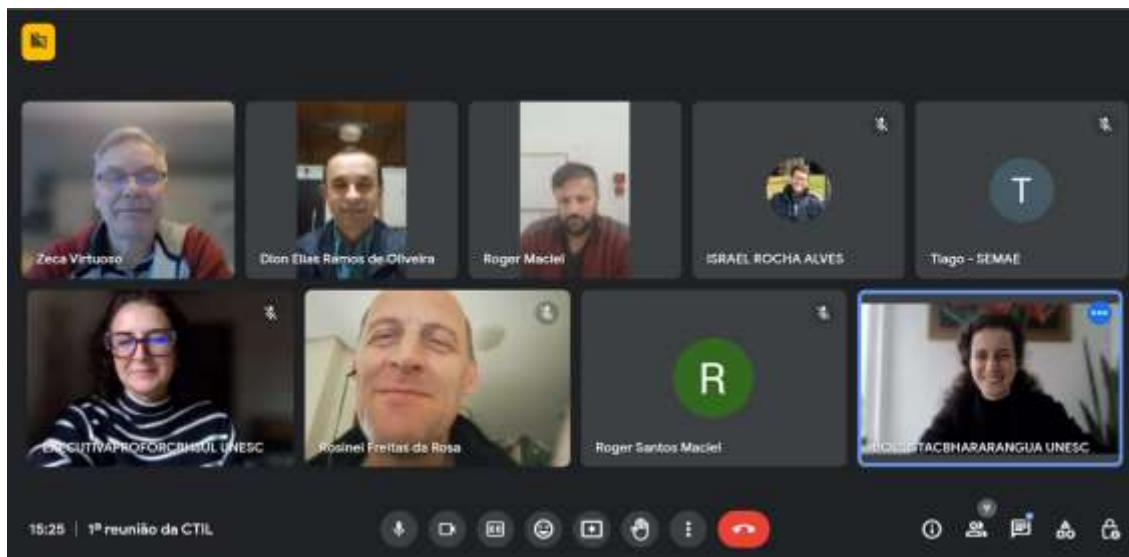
Zeca Virtuoso

Dion Elias Ramos de Oliveira

Roger Maciel

ISRAEL ROCHA ALVES

T

Tiago - SEMAE

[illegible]CUTIVAPROFORCBHSUL UNESC

Rosinei Freitas da Rosa

R

Roger Santos Maciel

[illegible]TACBHARARANGUA UNESC

15:25 | 1ª reunião da CTIL

9